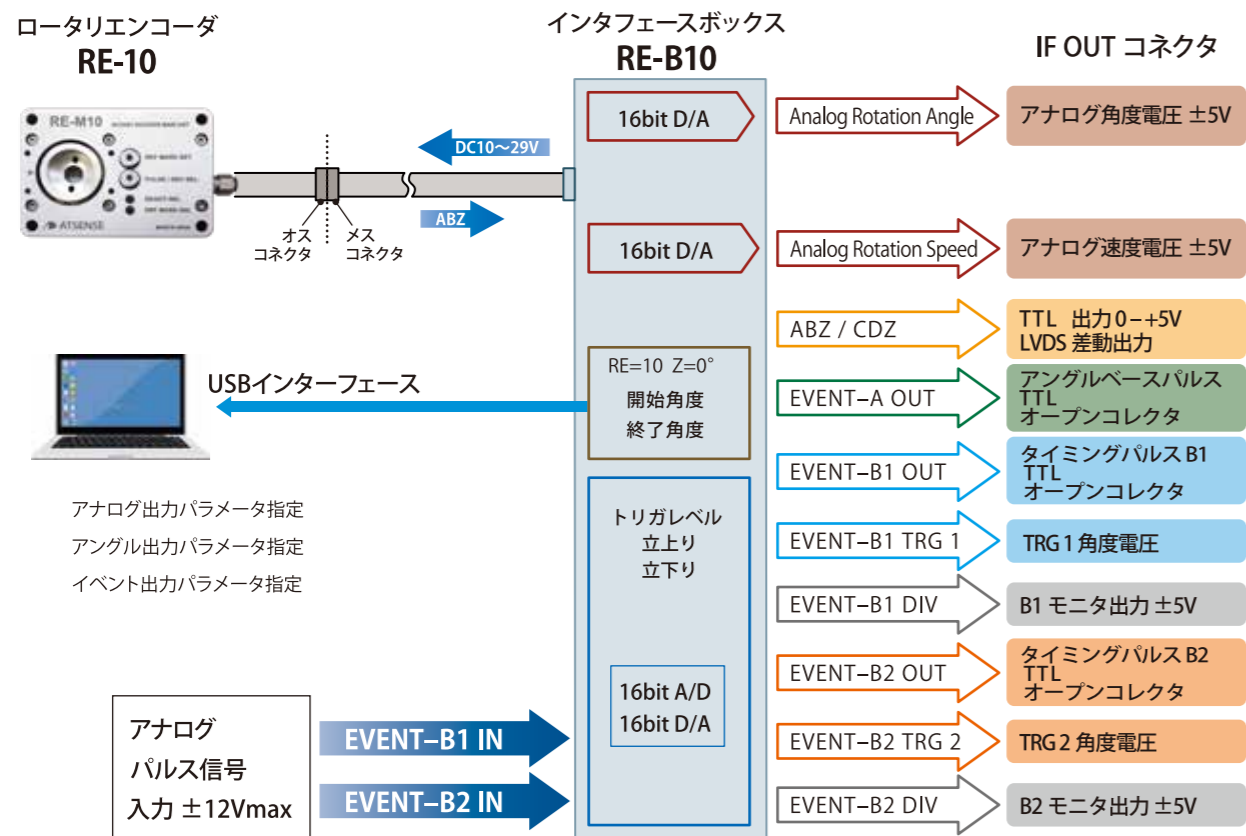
ロータリエンコーダ
RE-10

RE-M10

ATSENSE

オス
コネクタ

メス
コネクタ

DC10〜29V

ABZ

インタフェースボックス
RE-B10

IF OUT コネクタ

16bit D/A

Analog Rotation Angle

アナログ角度電圧 ±5V

16bit D/A

Analog Rotation Speed

アナログ速度電圧 ±5V

ABZ / CDZ

TTL 出力0－+5V
LVDS 差動出力

USBインターフェース

RE=10 Z=0°
開始角度
終了角度

EVENT−A OUT

アングルベースパルス
TTL
オープンコレクタ

EVENT−B1 OUT

タイミングパルス B1
TTL
オープンコレクタ

トリガレベル
立上り
立下り

EVENT−B1 TRG 1

TRG 1 角度電圧

アナログ出力パラメータ指定
アングル出力パラメータ指定
イベント出力パラメータ指定

EVENT−B1 DIV

B1 モニタ出力 ±5V

EVENT−B2 OUT

タイミングパルス B2
TTL
オープンコレクタ

16bit A/D
16bit D/A

EVENT−B2 TRG 2

TRG 2 角度電圧

アナログ
パルス信号
入力 ±12Vmax

EVENT−B1 IN

EVENT−B2 IN

EVENT−B2 DIV

B2 モニタ出力 ±5V